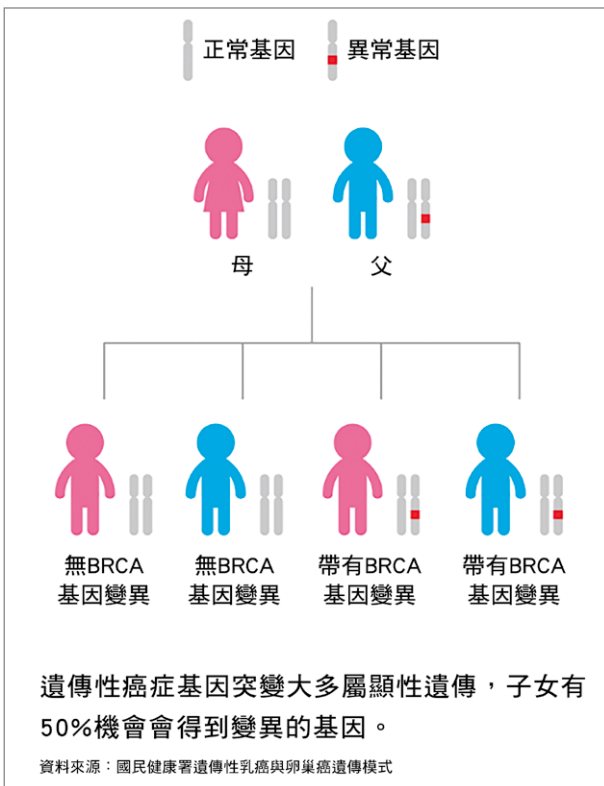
正常基因 異常基因

母 父

無BRCA
基因變異

無BRCA
基因變異

帶有BRCA
基因變異

帶有BRCA
基因變異

遺傳性癌症基因突變大多屬顯性遺傳，子女有50%機會會得到變異的基因。

資料來源：國民健康署遺傳性乳癌與卵巢癌遺傳模式